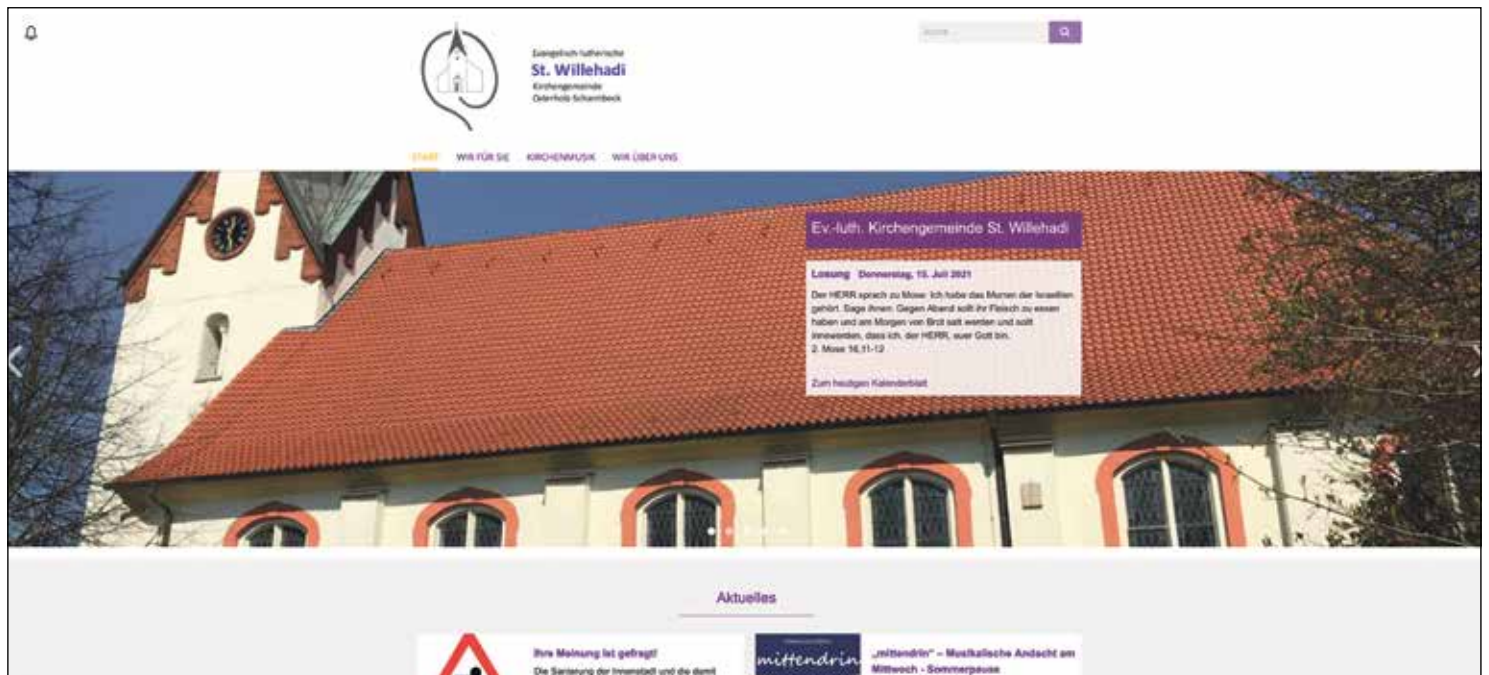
Evangelisch-lutherische
St. Willehadi
Kirchengemeinde
Osterholz-Scharmbeck

Suche ...

START WIR FÜR SIE KIRCHENMUSIK WIR ÜBER UNS

Ev.-luth. Kirchengemeinde St. Willehadi

Losung Donnerstag, 15. Juli 2021

Der HERR sprach zu Mose: Ich habe das Murren der Israeliten gehört. Sage ihnen: Gegen Abend sollt ihr Fleisch zu essen haben und am Morgen von Brot satt werden und sollt innewerden, dass ich, der HERR, euer Gott bin.
2. Mose 16,11-12

Zum heutigen Kalenderblatt

Aktuelles

Ihre Meinung ist gefragt!
Die Sanierung der Innenstadt und die damit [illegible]

mittendrin

„mittendrin" – Musikalische Andacht am Mittwoch - Sommerpause